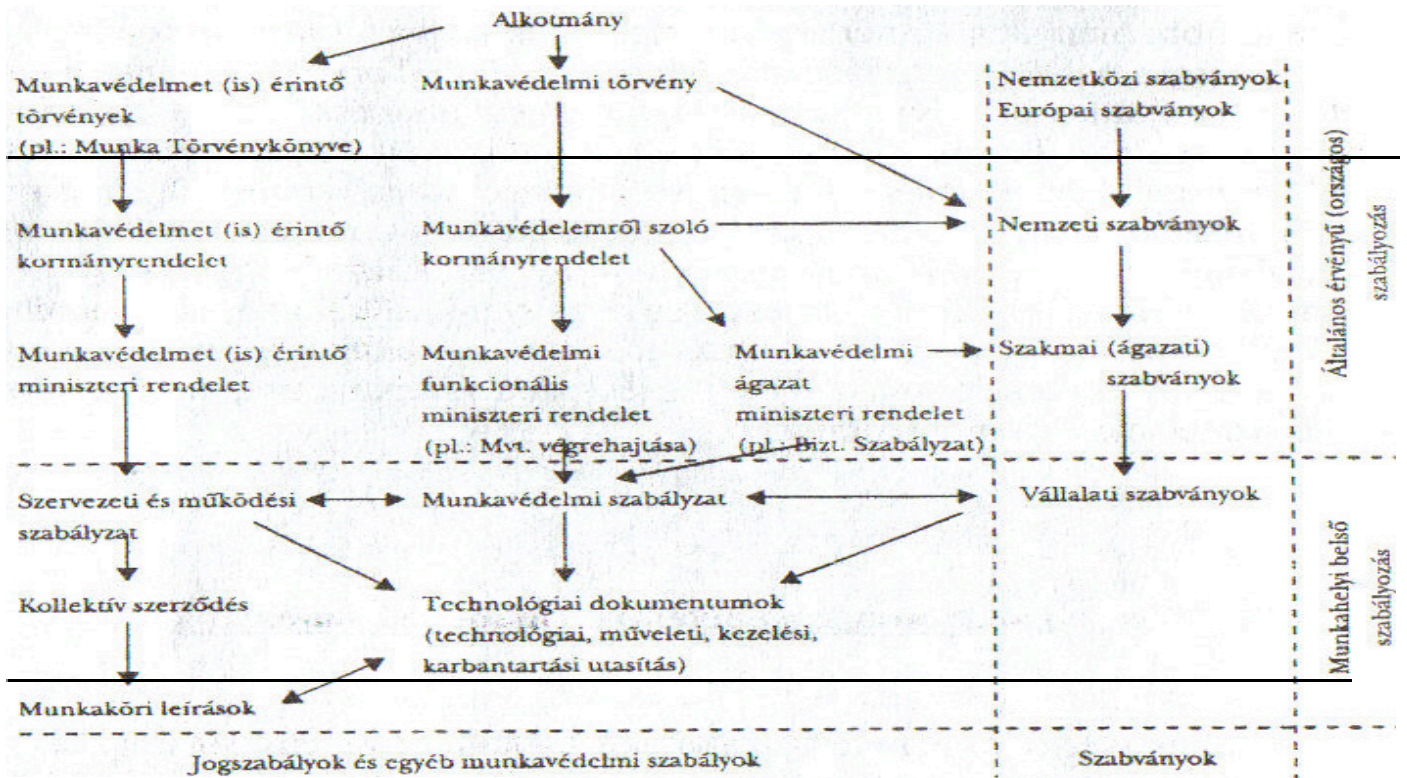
Alkotmány

Munkavédelmet (is) érintő törvények (pl.: Munka Törvénykönyve)

Munkavédelmi törvény

Nemzetközi szabványok Európai szabványok

Munkavédelmet (is) érintő kormányrendelet

Munkavédelemről szoló kormányrendelet

Nemzeti szabványok

Munkavédelmet (is) érintő miniszteri rendelet

Munkavédelmi funkcionális miniszteri rendelet (pl.: Mvt. végrehajtása)

Munkavédelmi ágazat miniszteri rendelet (pl.: Bizt. Szabályzat)

Szakmai (ágazati) szabványok

Általános érvényű (országos) szabályozás

Szervezeti és működési szabályzat

Munkavédelmi szabályzat

Vállalati szabványok

Kollektív szerződés

Technológiai dokumentumok (technológiai, műveleti, kezelési, karbantartási utasítás)

Munkaköri leírások

Munkahelyi belső szabályozás

Jogszabályok és egyéb munkavédelmi szabályok

Szabványok